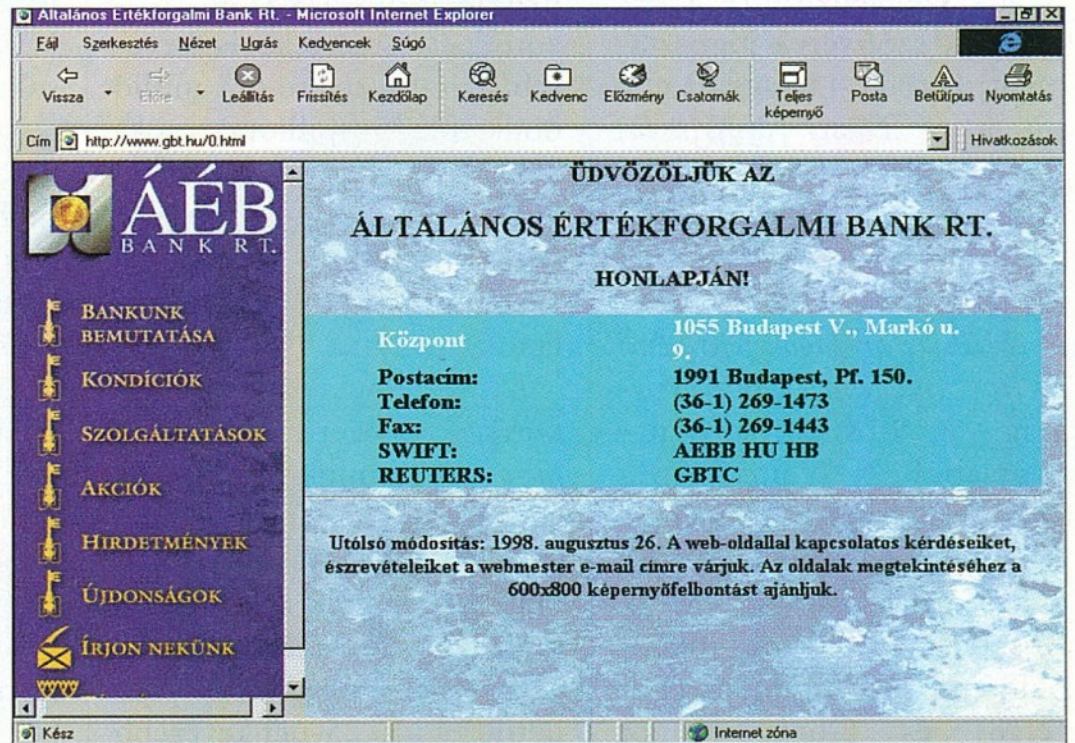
Általános Értékforgalmi Bank Rt. - Microsoft Internet Explorer

Fájl Szerkesztés Nézet Ugrás Kedvencek Súgó

Vissza Előre Leállítás Frissítés Kezdőlap Keresés Kedvenc Előzmény Csatornák Teljes képernyő Posta Betűtípus Nyomtatás

Cím http://www.gbt.hu/0.html Hivatkozások

ÁEB BANK RT.

BANKUNK BEMUTATÁSA
KONDÍCIÓK
SZOLGÁLTATÁSOK
AKCIÓK
HIRDETMÉNYEK
ÚJDONSÁGOK
ÍRJON NEKÜNK

ÜDVÖZÖLJÜK AZ

ÁLTALÁNOS ÉRTÉKFORGALMI BANK RT.

HONLAPJÁN!

| | |
|---|---|
| Központ | 1055 Budapest V., Markó u. 9. |
| Postacím: | 1991 Budapest, Pf. 150. |
| Telefon: | (36-1) 269-1473 |
| Fax: | (36-1) 269-1443 |
| SWIFT: | AEBB HU HB |
| REUTERS: | GBTC |

Utolsó módosítás: 1998. augusztus 26. A web-oldallal kapcsolatos kérdéseiket, észrevételeiket a webmester e-mail címre várjuk. Az oldalak megtekintéséhez a 600x800 képernyőfelbontást ajánljuk.

Kész

Internet zóna